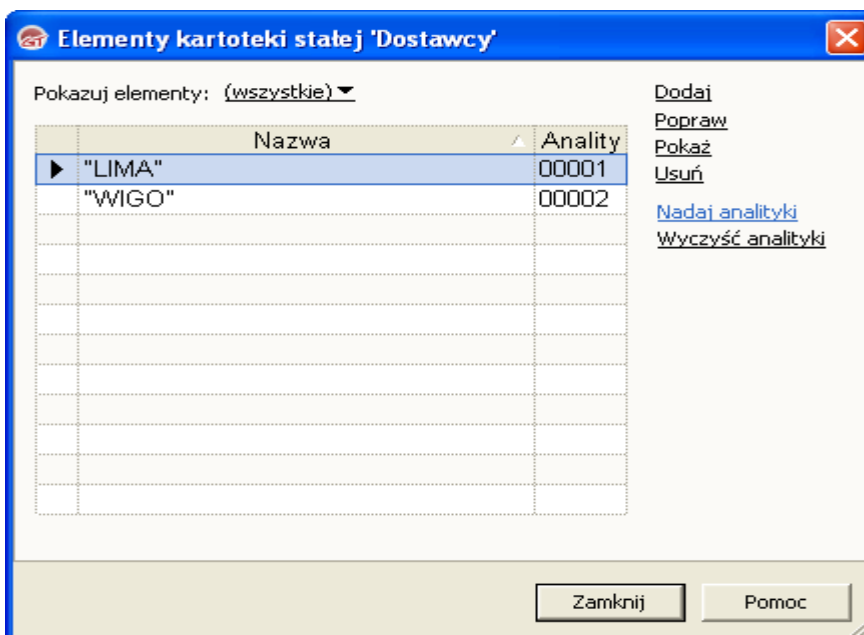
Elementy kartoteki stałej 'Dostawcy'

Pokazuj elementy: (wszystkie)

| | Nazwa | Anality |
|---|---|---|
| ▶ | "LIMA" | 00001 |
| | "WIGO" | 00002 |

Dodaj
Popraw
Pokaż
Usuń

Nadaj analityki
Wyczyść analityki

Zamknij
Pomoc